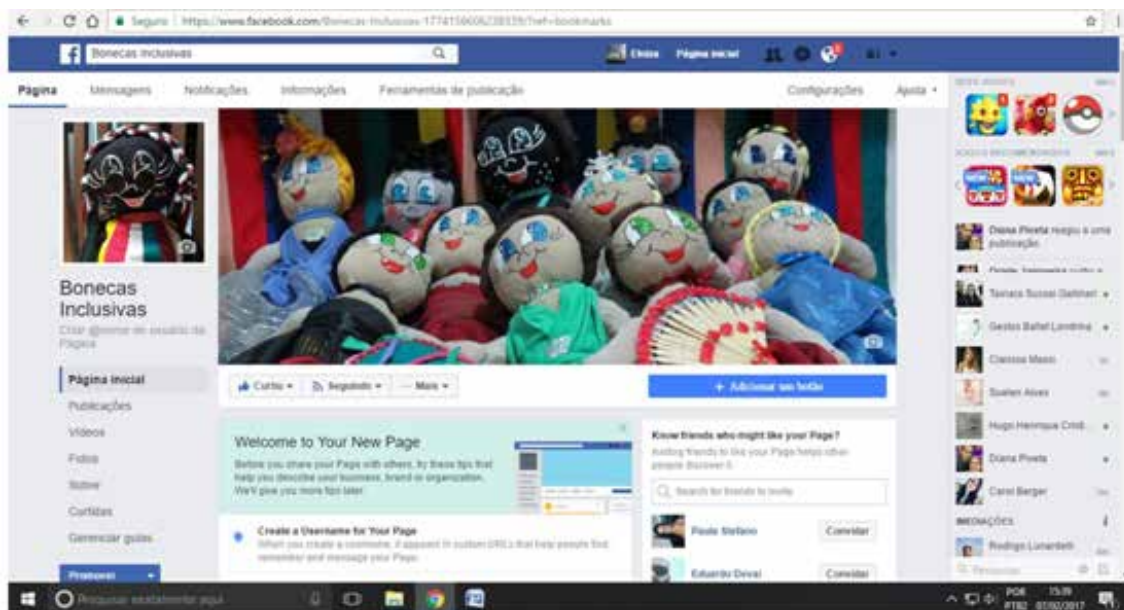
Seguro | https://www.facebook.com/Bonecas-Inclusivas-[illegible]/?ref=bookmarks

Bonecas Inclusivas

Eloisa Página inicial

Página Mensagens Notificações Informações Ferramentas de publicação Configurações Ajuda

Bonecas Inclusivas

Criar @nome de usuário da Página

Página inicial
Publicações
Vídeos
Fotos
Sobre
Curtidas
Gerenciar guias

Promover

Curtiu Seguindo Mais

+ Adicionar um botão

Welcome to Your New Page

Before you share your Page with others, try these tips that help you describe your business, brand or organization. We'll give you more tips later.

Create a Username for Your Page

When you create a username, it appears in custom URLs that help people find, remember and message your Page.

Know friends who might like your Page?

Inviting friends to like your Page helps other people discover it.

Search for friends to invite

Paula Stefano Convidar

Eduardo Deval Convidar

Daiana Piveta reagiu a uma publicação.

Tamara Sousa Gabriel

Gestos Ballet Londrina

Clarissa Mano

Suelen Alves

Hugo Henrique Cristi

Diana Piveta

Carol Berger

Pesquisar

Pesquisar na Web e no Windows

POR PTB2 15:39 07/02/2017